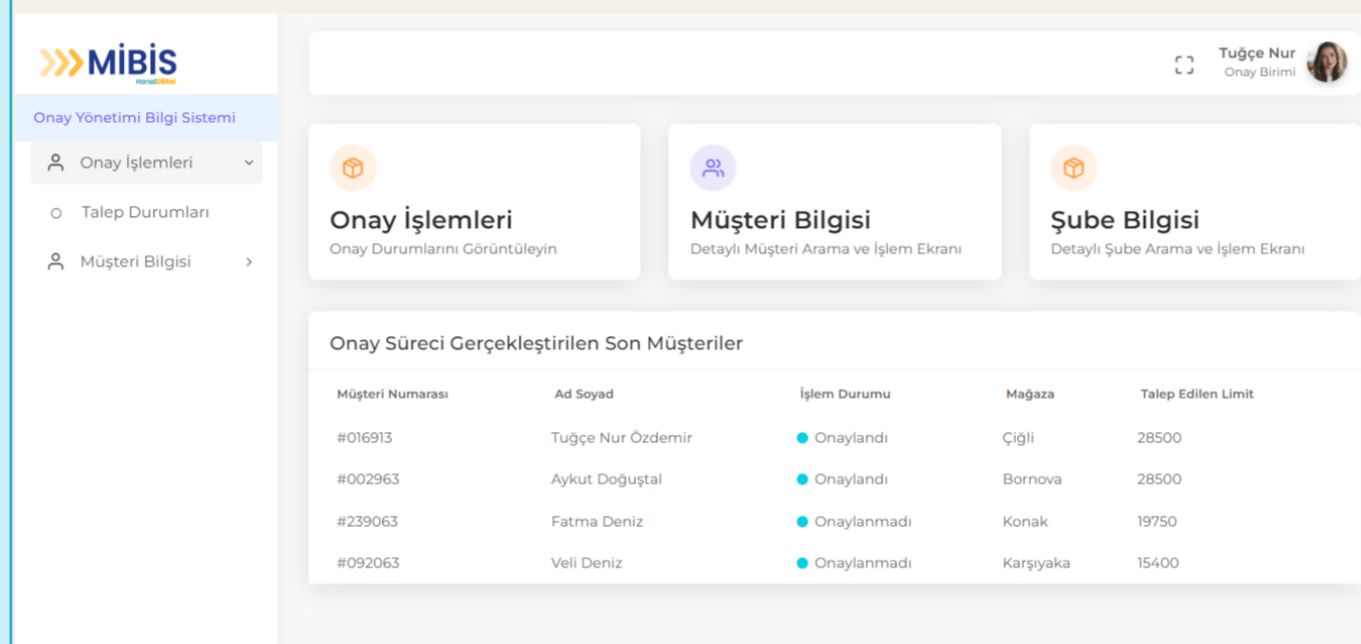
MİBİS
HanelEdital

Onay Yönetimi Bilgi Sistemi

Onay İşlemleri

Talep Durumları

Müşteri Bilgisi

Tuğçe Nur
Onay Birimi

Onay İşlemleri
Onay Durumlarını Görüntüleyin

Müşteri Bilgisi
Detaylı Müşteri Arama ve İşlem Ekranı

Şube Bilgisi
Detaylı Şube Arama ve İşlem Ekranı

Onay Süreci Gerçekleştirilen Son Müşteriler

| Müşteri Numarası | Ad Soyad | İşlem Durumu | Mağaza | Talep Edilen Limit |
|---|---|---|---|---|
| #016913 | Tuğçe Nur Özdemir | Onaylandı | Çiğli | 28500 |
| #002963 | Aykut Doğuştal | Onaylandı | Bornova | 28500 |
| #239063 | Fatma Deniz | Onaylanmadı | Konak | 19750 |
| #092063 | Veli Deniz | Onaylanmadı | Karşıyaka | 15400 |